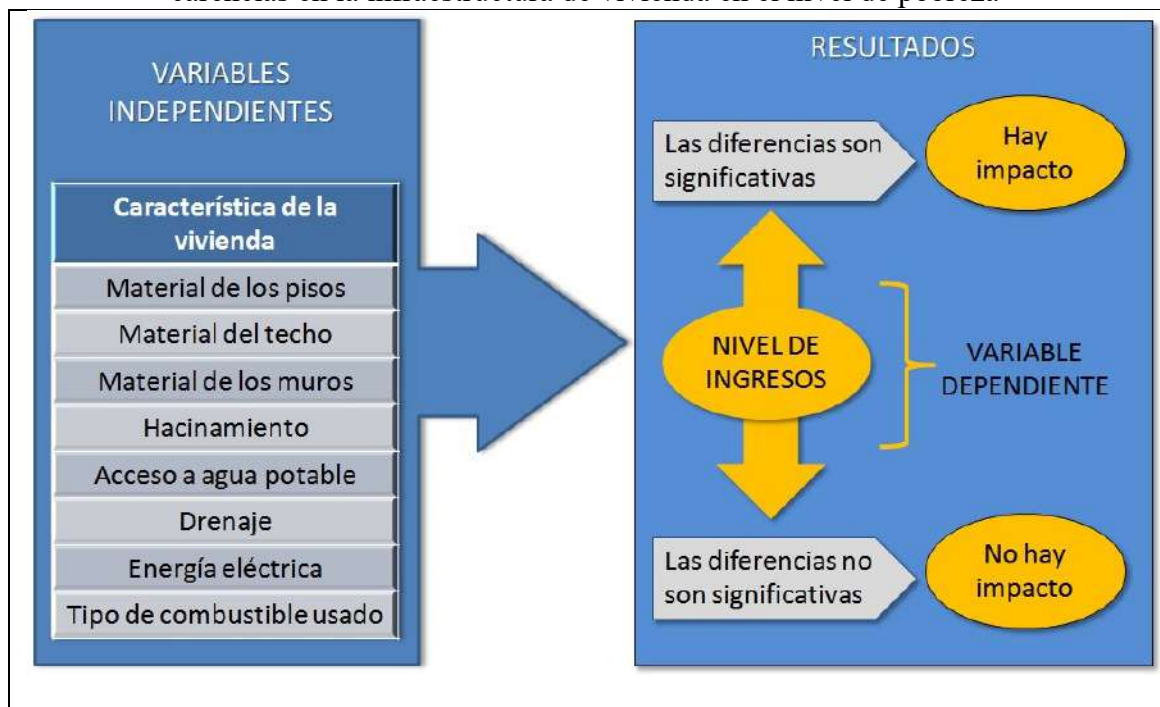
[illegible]

VARIABLES INDEPENDIENTES

Característica de la vivienda

Material de los pisos

Material del techo

Material de los muros

Hacinamiento

Acceso a agua potable

Drenaje

Energía eléctrica

Tipo de combustible usado

RESULTADOS

Las diferencias son significativas

Hay impacto

NIVEL DE INGRESOS

VARIABLE DEPENDIENTE

Las diferencias no son significativas

No hay impacto